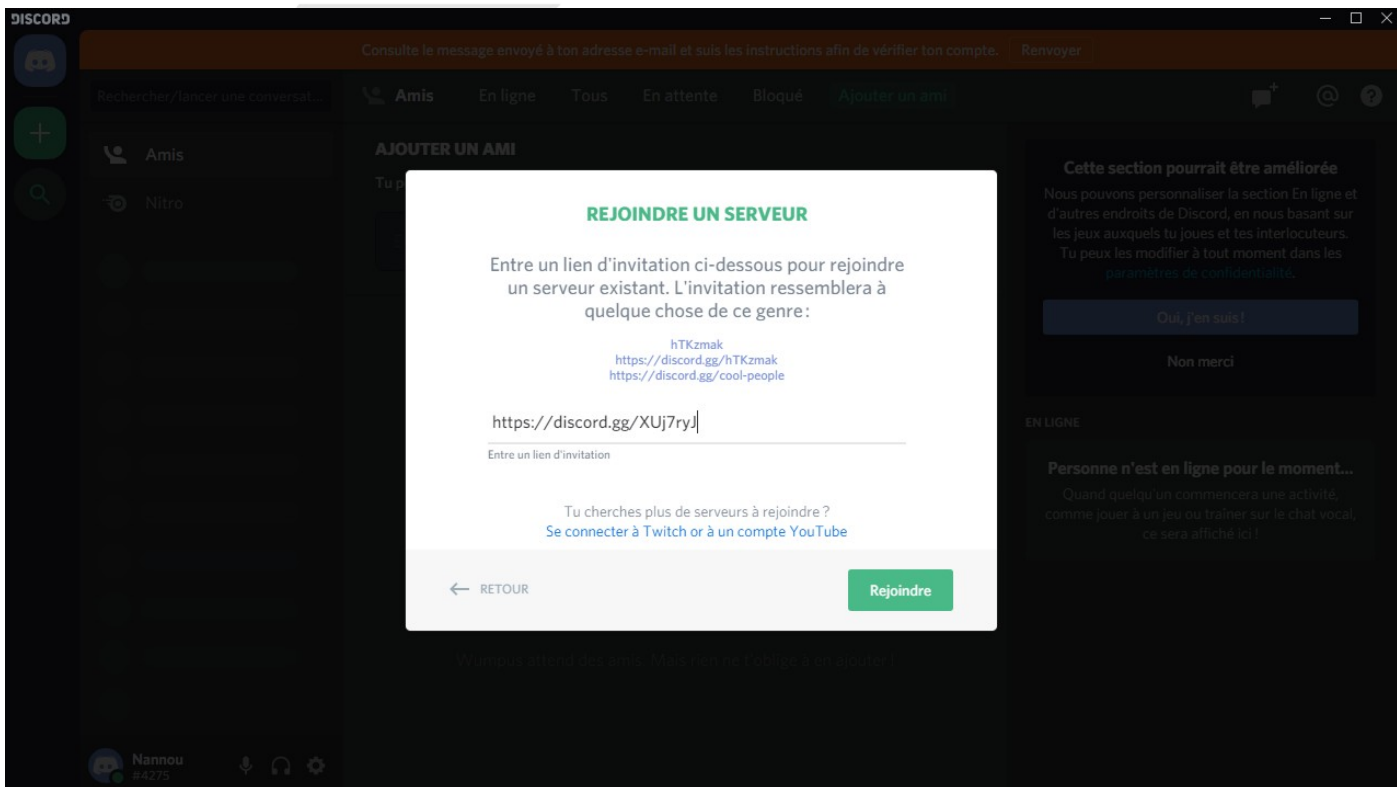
DISCORD

Consulte le message envoyé à ton adresse e-mail et suis les instructions afin de vérifier ton compte. Renvoyer

Rechercher/lancer une conversat...

Amis En ligne Tous En attente Bloqué Ajouter un ami

Amis

Nitro

AJOUTER UN AMI

Tu p

REJOINDRE UN SERVEUR

Entre un lien d'invitation ci-dessous pour rejoindre un serveur existant. L'invitation ressemblera à quelque chose de ce genre :

hTKzmak
https://discord.gg/hTKzmak
https://discord.gg/cool-people

https://discord.gg/XUj7ryJ

Entre un lien d'invitation

Tu cherches plus de serveurs à rejoindre ?
Se connecter à Twitch or à un compte YouTube

← RETOUR

Rejoindre

Wumpus attend des amis. Mais rien ne t'oblige à en ajouter !

Cette section pourrait être améliorée

Nous pouvons personnaliser la section En ligne et d'autres endroits de Discord, en nous basant sur les jeux auxquels tu joues et tes interlocuteurs. Tu peux les modifier à tout moment dans les paramètres de confidentialité.

Oui, j'en suis !

Non merci

EN LIGNE

Personne n'est en ligne pour le moment...

Quand quelqu'un commencera une activité, comme jouer à un jeu ou traîner sur le chat vocal, ce sera affiché ici !

Nannou
#4275